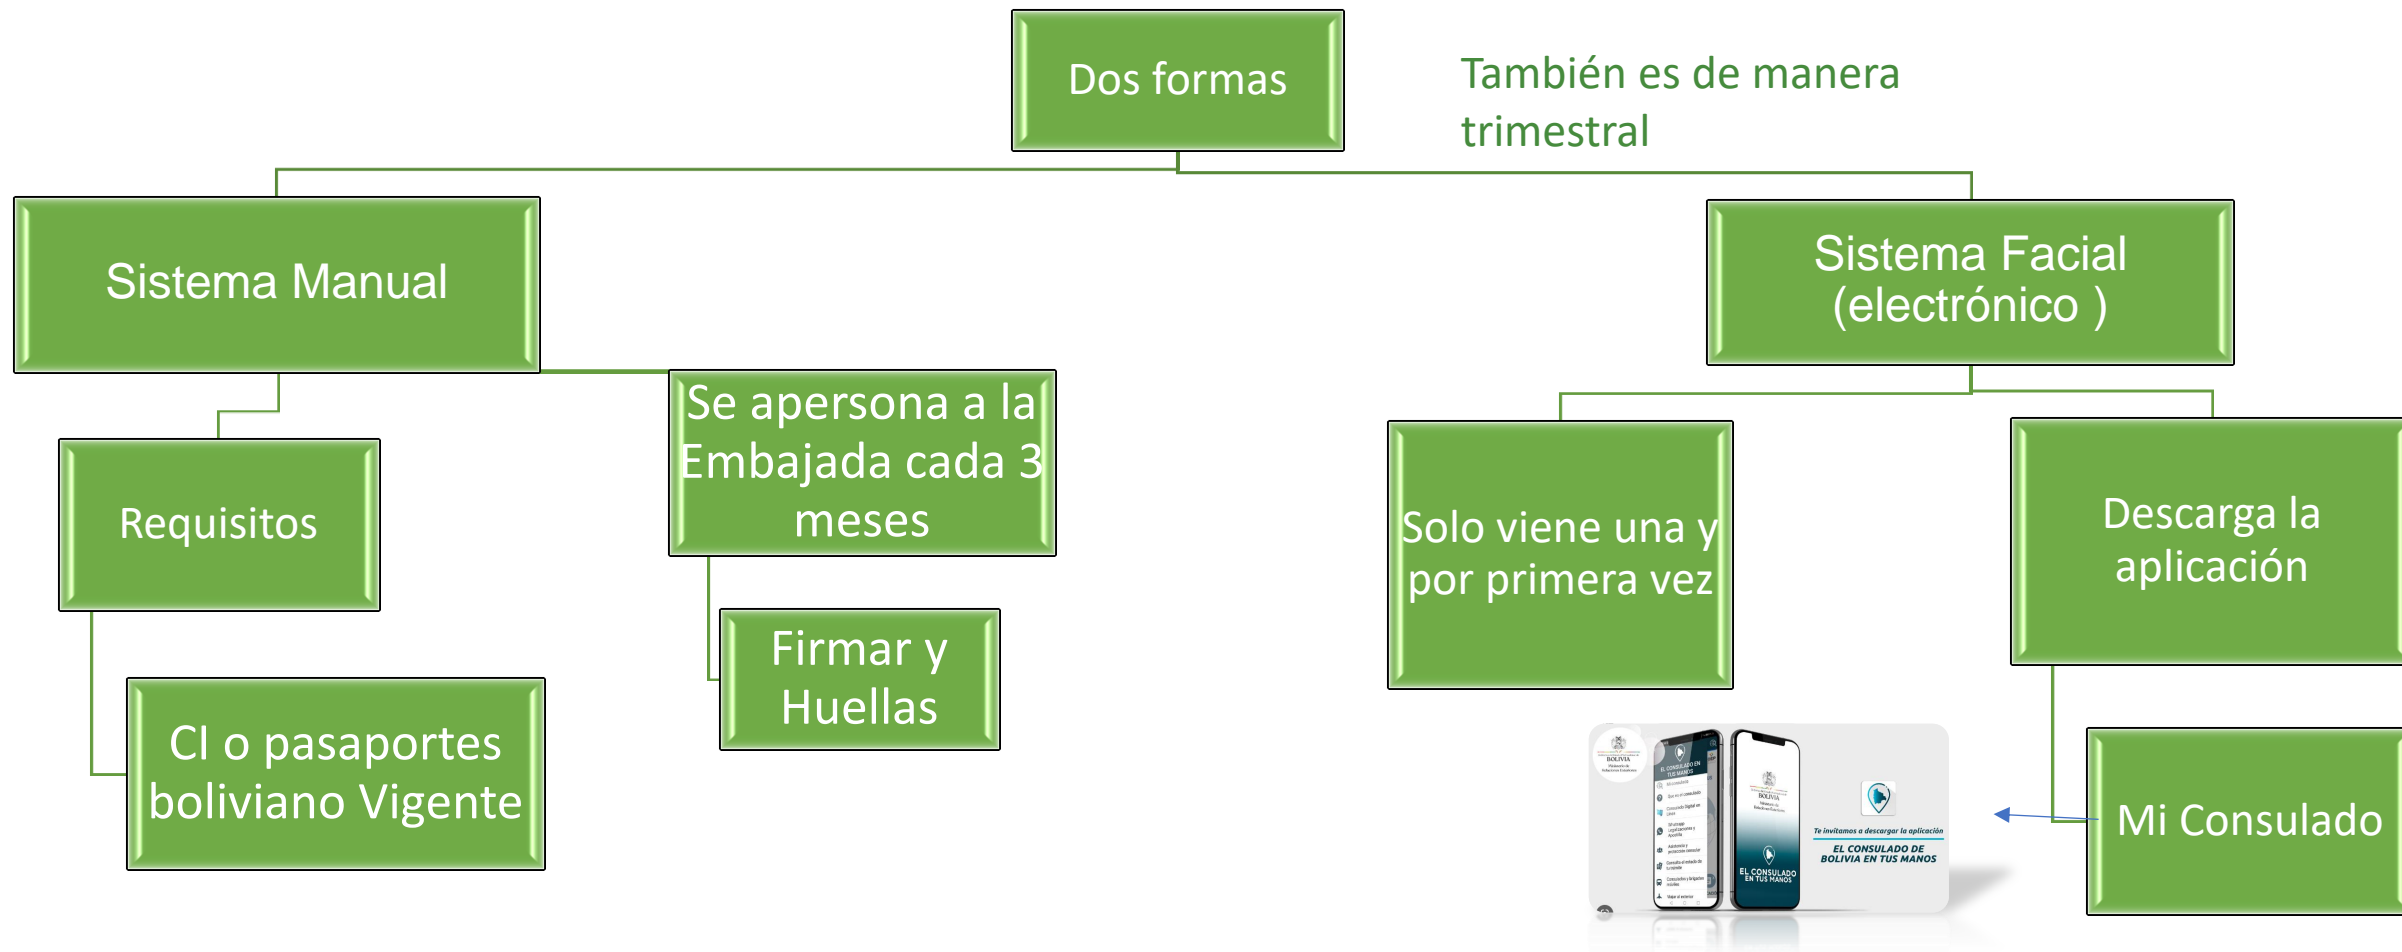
Dos formas

También es de manera trimestral

Sistema Manual

Requisitos

CI o pasaportes boliviano Vigente

Se apersona a la Embajada cada 3 meses

Firmar y Huellas

Sistema Facial (electrónico )

Solo viene una y por primera vez

Descarga la aplicación

Mi Consulado

Te invitamos a descargar la aplicación
EL CONSULADO DE BOLIVIA EN TUS MANOS

EL CONSULADO EN TUS MANOS